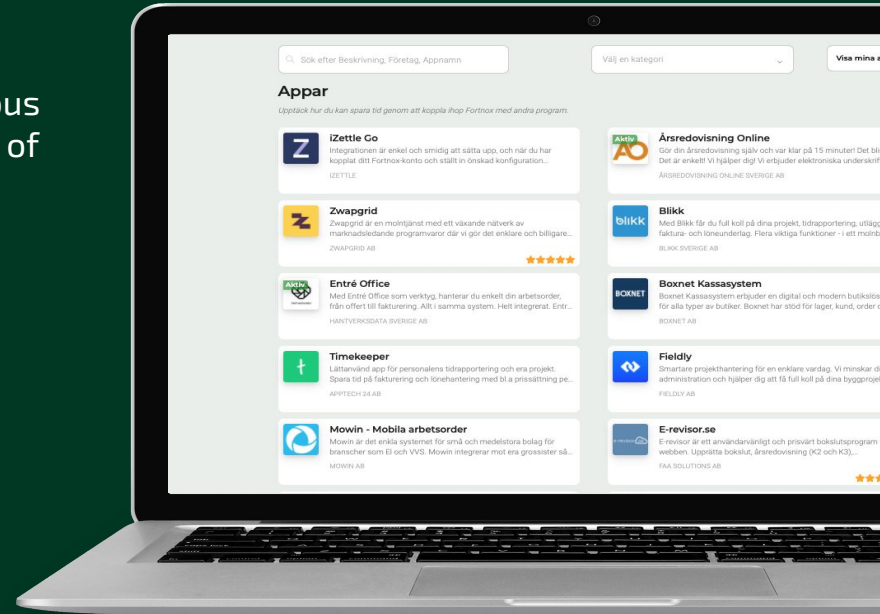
ous
of

Sök efter Beskrivning, Företag, Appnamn

Välj en kategori

Visa mina a

Appar

Upptäck hur du kan spara tid genom att koppla ihop Fortnox med andra program.

Z

iZettle Go

Integrationen är enkel och smidig att sätta upp, och när du har kopplat ditt Fortnox-konto och ställt in önskad konfiguration...

IZETTLE

Aktiv
AO

Årsredovisning Online

Gör din årsredovisning själv och var klar på 15 minuter! Det bli Det är enkelt! Vi hjälper dig! Vi erbjuder elektroniska underskrif

ÅRSREDOVISNING ONLINE SVERIGE AB

Zwapgrid

Zwapgrid är en molntjänst med ett växande nätverk av marknadsledande programvaror där vi gör det enklare och billigare...

ZWAPGRID AB

blikk

Blikk

Med Blikk får du full koll på dina projekt, tidrapportering, utlägg faktura- och löneunderlag. Flera viktiga funktioner - i ett molnb

BLIKK SVERIGE AB

Aktiv

Entré Office

Med Entré Office som verktyg, hanterar du enkelt din arbetsorder, från offert till fakturering. Allt i samma system. Helt integrerat. Entr...

HANTVERKSDATA SVERIGE AB

BOXNET

Boxnet Kassasystem

Boxnet Kassasystem erbjuder en digital och modern butikslös för alla typer av butiker. Boxnet har stöd för lager, kund, order o

BOXNET AB

Timekeeper

Lättanvänd app för personalens tidrapportering och era projekt. Spara tid på fakturering och lönehantering med bl.a prissättning pe...

APPTECH 24 AB

Fieldly

Smartare projekthantering för en enklare vardag. Vi minskar di administration och hjälper dig att få full koll på dina byggprojel

FIELDLY AB

Mowin - Mobila arbetsorder

Mowin är det enkla systemet för små och medelstora bolag för branscher som El och VVS. Mowin integrerar mot era grossister så...

MOWIN AB

E-revisor.se

E-revisor är ett användarvänligt och prisvärt bokslutsprogram webben. Upprätta bokslut, årsredovisning (K2 och K3),...

FAA SOLUTIONS AB